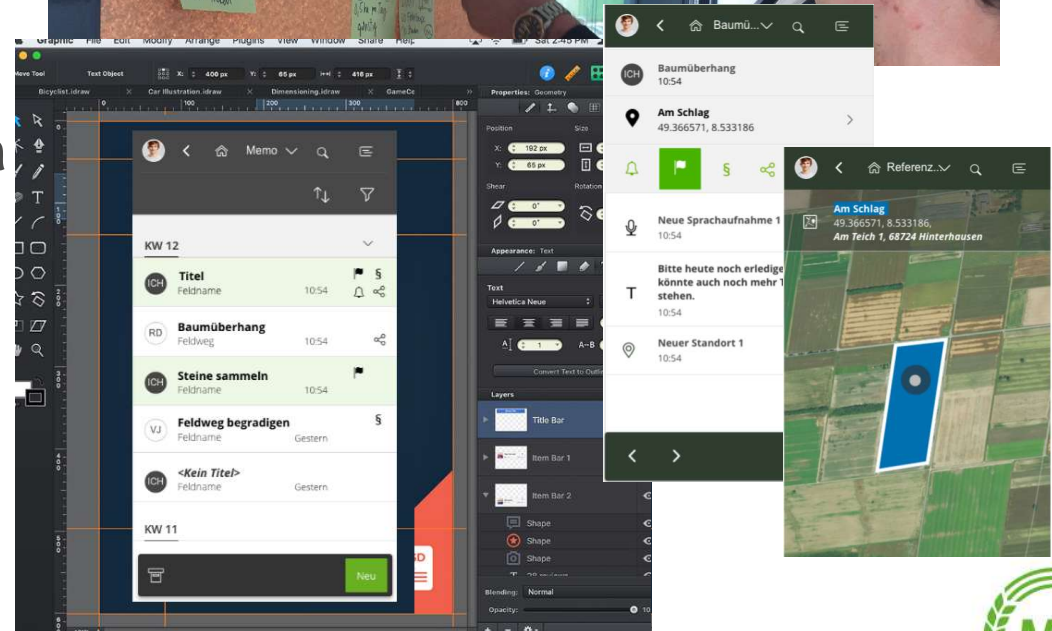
Graphic File Edit Modify Arrange Plugins View Window Share Help

Sat 2:45 PM

Move Tool Text Object X: 406 px Y: 65 px 418 px

Bicyclist.idraw Car Illustration.idraw Dimensioning.idraw GameCe

100 200 300 800

Properties: Geometry

Position Size

X: 192 px
Y: 65 px

Shear Rotation

0°
0°

Appearance: Text

Text

Helvetica Neue

A 1 A–B

Convert Text to Outlines

Layers

Title Bar

Item Bar 1

Item Bar 2

Shape

Shape

Shape

Blending: Normal

Opacity: 10

Memo

KW 12

ICH Titel Feldname 10:54

RD Baumüberhang Feldweg 10:54

ICH Steine sammeln Feldname 10:54

VJ Feldweg begradigen Feldname Gestern

ICH <Kein Titel> Feldname Gestern

KW 11

Neu

Baumü...

ICH Baumüberhang 10:54

Am Schlag 49.366571, 8.533186

§

Neue Sprachaufnahme 1 10:54

T Bitte heute noch erledige könnte auch noch mehr 1 stehen. 10:54

Neuer Standort 1 10:54

Referenz...

Am Schlag 49.366571, 8.533186, Am Teich 1, 68724 Hinterhausen